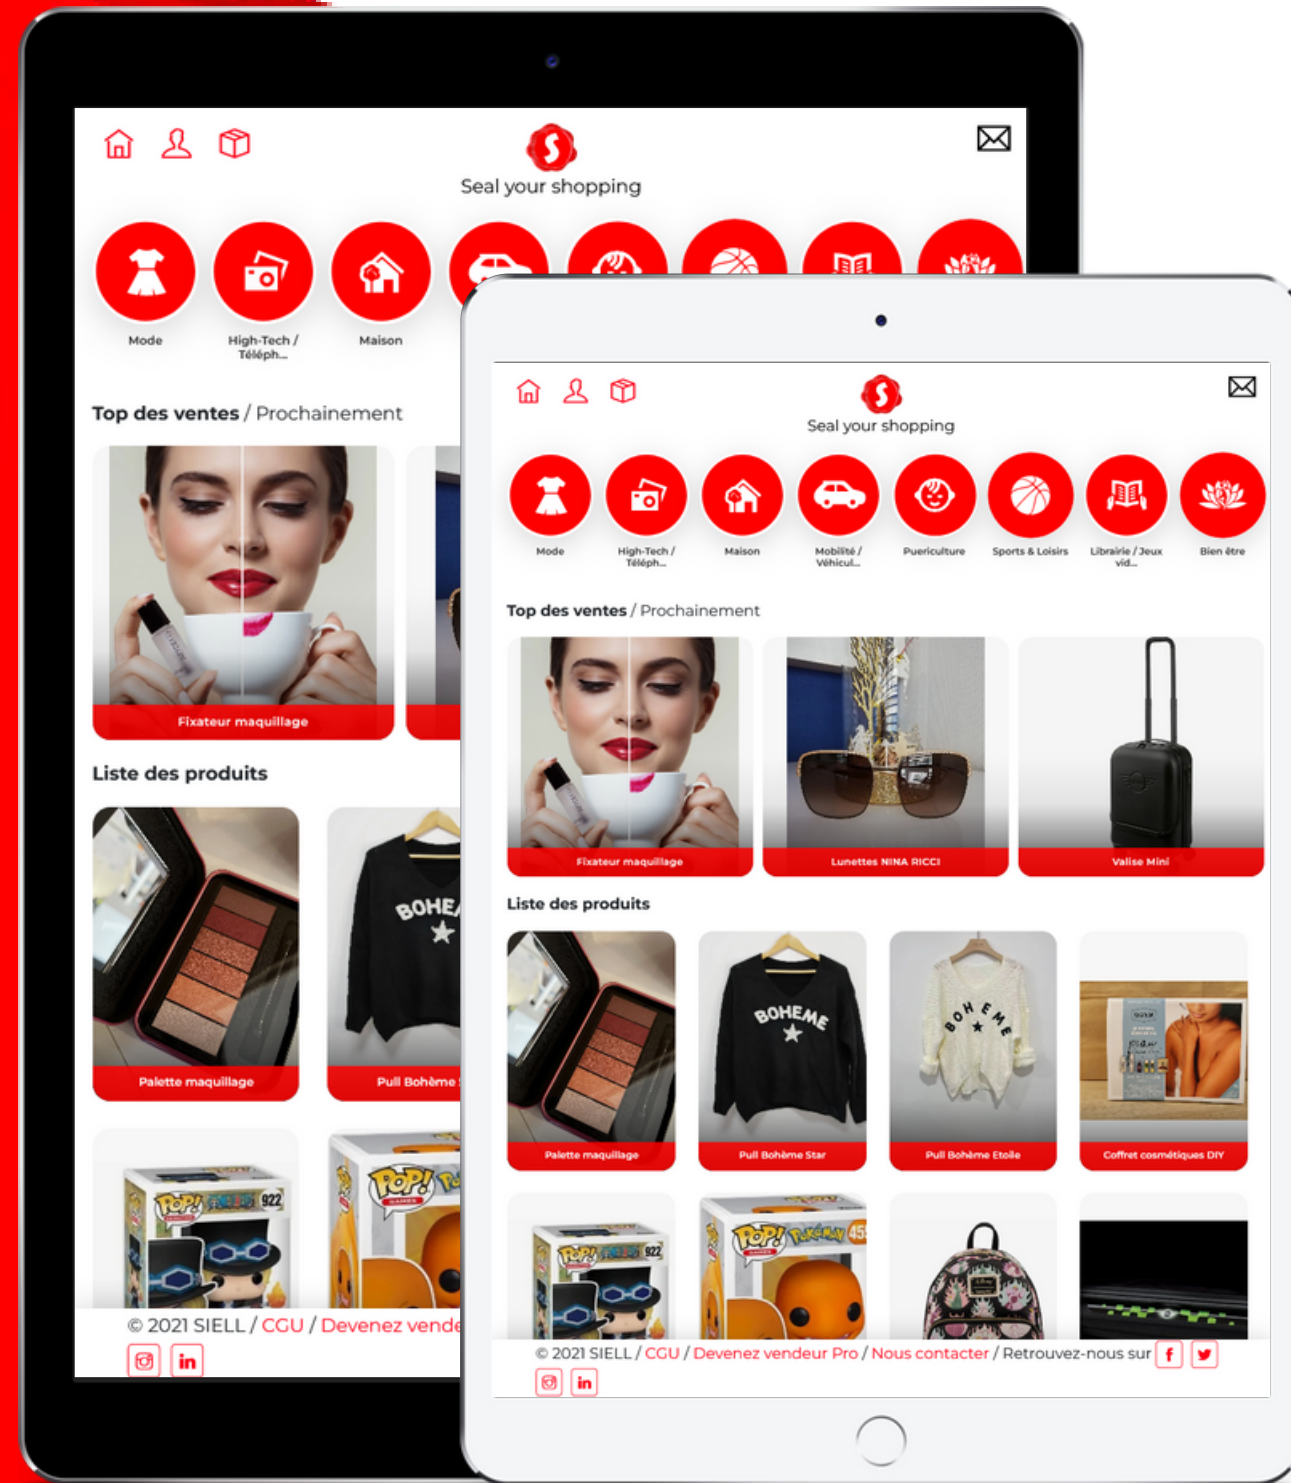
Seal your shopping

Mode
High-Tech / Téléph...
Maison

Top des ventes / Prochainement

Fixateur maquillage

Liste des produits

BOHE

Palette maquillage
Pull Bohème

© 2021 SIELL / CGU / Devenez vende

Seal your shopping

Mode
High-Tech / Téléph...
Maison
Mobilité / Véhicul...
Puericulture
Sports & Loisirs
Librairie / Jeux vid...
Bien être

Top des ventes / Prochainement

Fixateur maquillage
Lunettes NINA RICCI
Valise Mini

Liste des produits

BOHEME

Palette maquillage
Pull Bohème Star
Pull Bohème Etoile
Coffret cosmétiques DIY

© 2021 SIELL / CGU / Devenez vendeur Pro / Nous contacter / Retrouvez-nous sur